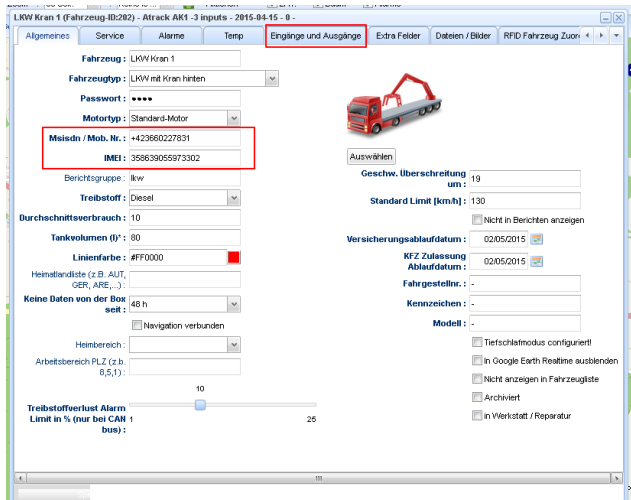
LKW Kran 1 (Fahrzeug-ID:202) - Atrack AK1 -3 inputs - 2015-04-15 - 0 -

Allgemeines | Service | Alarme | Temp | Eingänge und Ausgänge | Extra Felder | Dateien / Bilder | RFID Fahrzeug Zuor

Fahrzeug : LKW Kran 1
Fahrzeugtyp : LKW mit Kran hinten
Passwort : ••••
Motortyp : Standard-Motor
Msisdn / Mob. Nr. : +423660227831
IMEI : 358639055973302
Berichtsgruppe : lkw
Treibstoff : Diesel
Durchschnittsverbrauch : 10
Tankvolumen (l)* : 80
Linienfarbe : #FF0000
Heimatlandliste (z.B. AUT, GER, ARE,...) :
Keine Daten von der Box seit : 48 h
Navigation verbunden
Heimbereich :
Arbeitsbereich PLZ (z.b. 8,5,1) :
10
Treibstoffverlust Alarm Limit in % (nur bei CAN bus) : 1 25

Auswählen
Geschw. Überschreitung um : 19
Standard Limit [km/h] : 130
Nicht in Berichten anzeigen
Versicherungsablaufdatum : 02/05/2015
KFZ Zulassung Ablaufdatum : 02/05/2015
Fahrgestellnr. : -
Kennzeichen : -
Modell : -
Tiefschlafmodus configuriert!
In Google Earth Realtime ausblenden
Nicht anzeigen in Fahrzeugliste
Archiviert
in Werkstatt / Reparatur